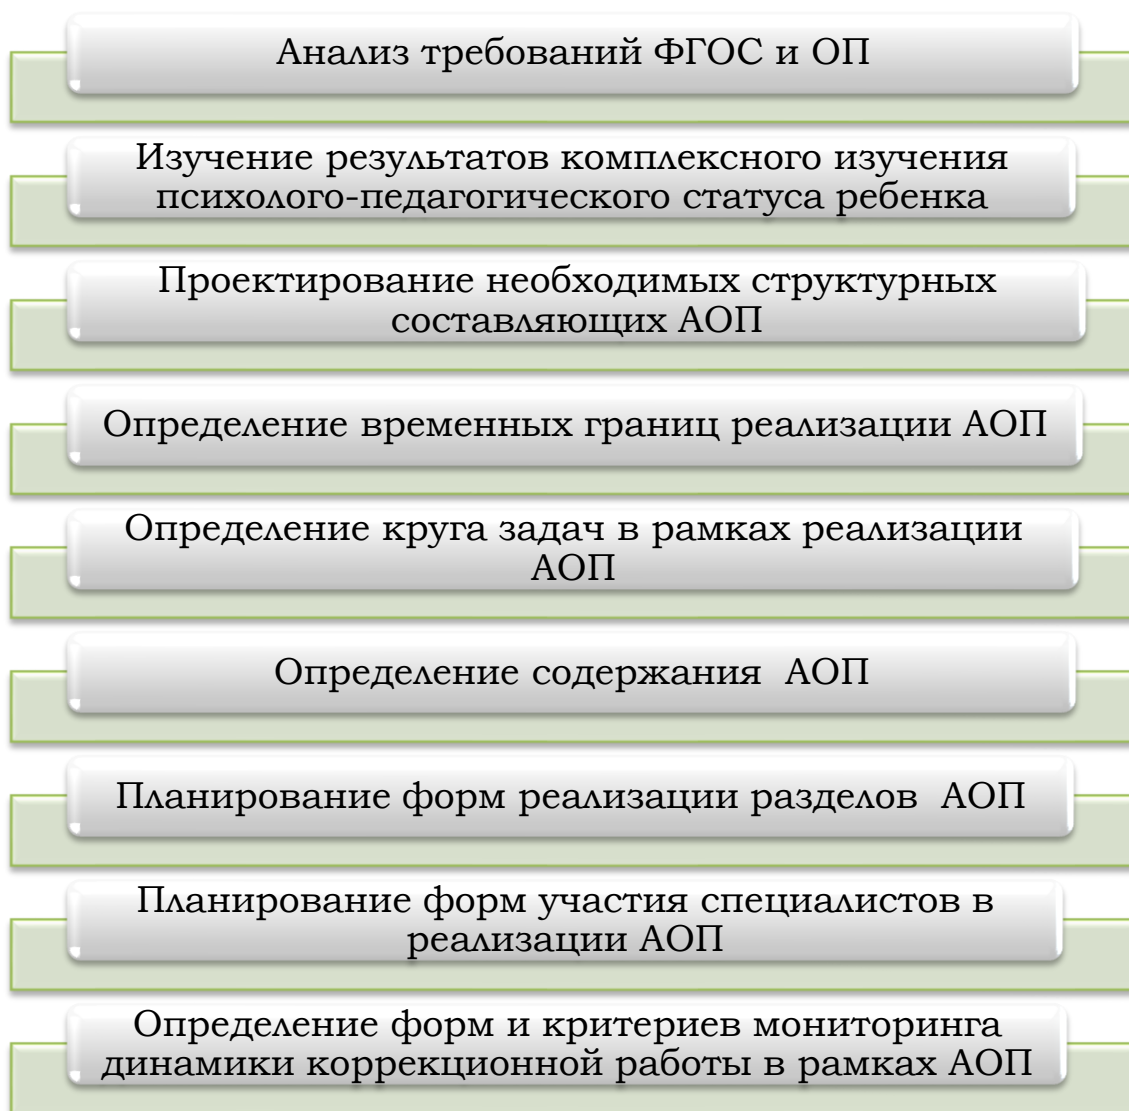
Анализ требований ФГОС и ОП

Изучение результатов комплексного изучения психолого-педагогического статуса ребенка

Проектирование необходимых структурных составляющих АОП

Определение временных границ реализации АОП

Определение круга задач в рамках реализации АОП

Определение содержания АОП

Планирование форм реализации разделов АОП

Планирование форм участия специалистов в реализации АОП

Определение форм и критериев мониторинга динамики коррекционной работы в рамках АОП